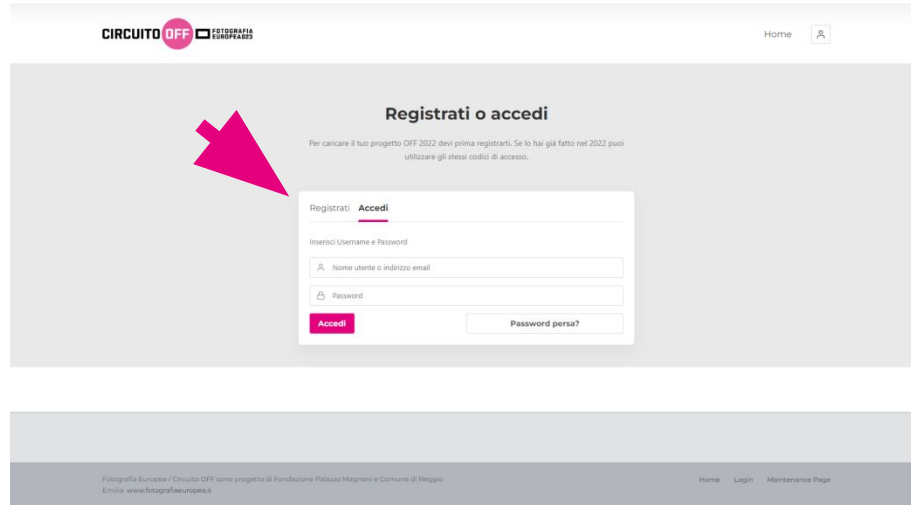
CIRCUITO OFF FOTOGRAFIA EUROPEA23

Home

Registrati o accedi

Per caricare il tuo progetto OFF 2022 devi prima registrarti. Se lo hai già fatto nel 2022 puoi utilizzare gli stessi codici di accesso.

Registrati Accedi

Inserisci Username e Password

Nome utente o indirizzo email

Password

Accedi

Password persa?

Fotografia Europea / Circuito OFF sono progetto di Fondazione Palazzo Magnani e Comune di Reggio
Emilia. www.fotografiaeuropea.it

Home Login Maintenance Page